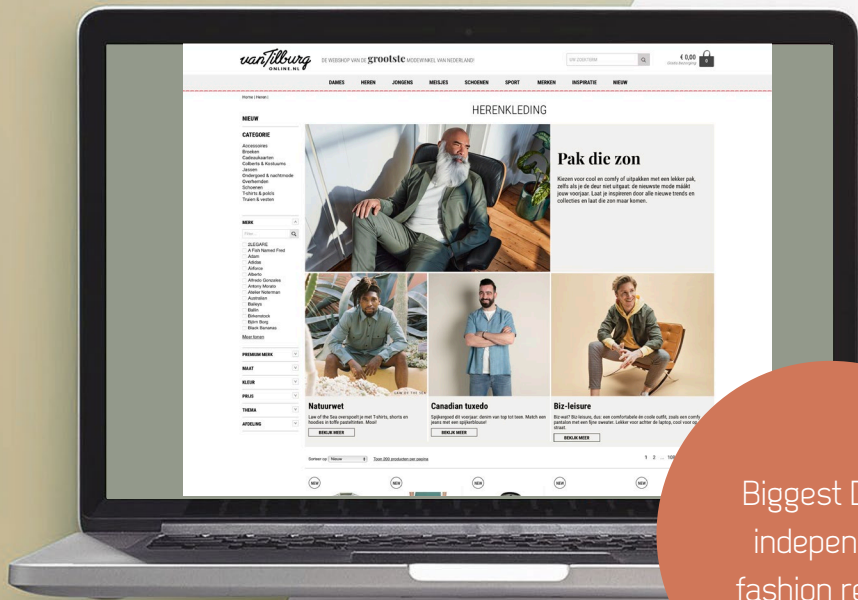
vanTilburg ONLINE.NL DE WEBSHOP VAN DE grootste MODEWINKEL VAN NEDERLAND

IIK ZOEKTERM

€ 0,00 Winkelmandje 0

DAMES HEREN JONGENS MEISJES SCHOENEN SPORT MERKEN INSPIRATIE NIEUW

Home | Heren |

HERENKLEDING

NIEUW

CATEGORIE

Accessoires
Broeken
Cadeaukaarten
Colberts & Kostuums
Jassen
Ondergoed & nachtmode
Overhemden
Schoenen
T-shirts & polo's
Truien & vesten

MERK

Filter...

2LEGARE
A Fish Named Fred
Adam
Adidas
AirForce
Alberto
Alfredo Gonzales
Antony Morato
Atelier Noterman
Australian
Baileys
Ballin
Birkenstock
Björn Borg
Black Bananas
Meer tonen

PREMIUM MERK

MAAT

KLEUR

PRIJS

THEMA

AFDELING

Pak die zon

Kiezen voor cool en comfy of uitpakken met een lekker pak, zelfs als je de deur niet uitgaat: de nieuwste mode maakt jouw voorjaar. Laat je inspireren door alle nieuwe trends en collecties en laat die zon maar komen.

Natuurwet

Law of the Sea overspoelt je met T-shirts, shorts en hoodies in toffe pastelhinten. Mooi!

BEKIJK MEER

Canadian tuxedo

Spijkergoed dit voorjaar: denim van top tot teen. Match een jeans met een spijkerblouse!

BEKIJK MEER

Biz-leisure

Biz-wat? Biz-leisure, dus: een comfortabele en coole outfit, zoals een comfy pantalon met een fijne sweater. Lekker voor achter de laptop, cool voor op straat.

BEKIJK MEER

Sorteer op: Nieuw Toon 200 producten per pagina

1 2 ... 108

NEW NEW NEW NEW NEW

Biggest D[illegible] indepen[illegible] fashion re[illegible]